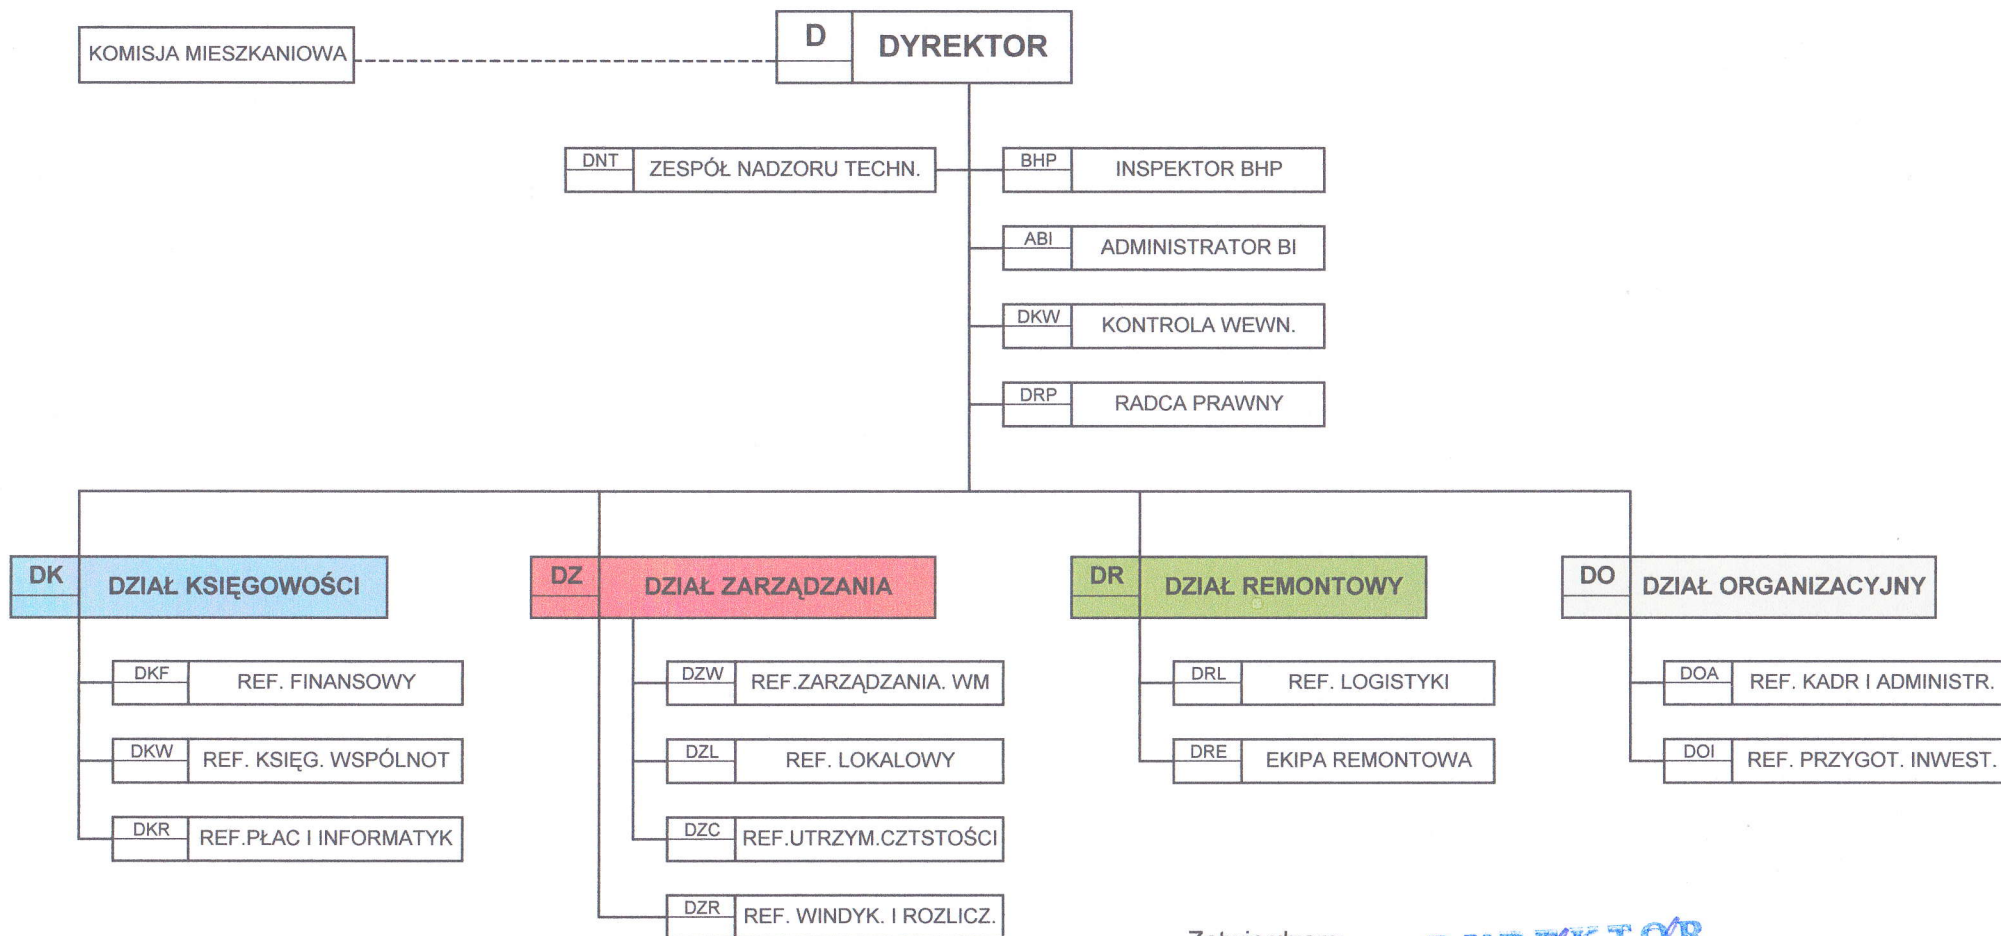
KOMISJA MIESZKANIOWA

D DYREKTOR

DNT ZESPÓŁ NADZORU TECHN.

BHP INSPEKTOR BHP

ABI ADMINISTRATOR BI

DKW KONTROLA WEWN.

DRP RADCA PRAWNY

DK DZIAŁ KSIĘGOWOŚCI

DKF REF. FINANSOWY

DKW REF. KSIĘG. WSPÓLNOT

DKR REF.PŁAC I INFORMATYK

DZ DZIAŁ ZARZĄDZANIA

DZW REF.ZARZĄDZANIA. WM

DZL REF. LOKALOWY

DZC REF.UTRZYM.CZTSTOŚCI

DZR REF. WINDYK. I ROZLICZ.

DR DZIAŁ REMONTOWY

DRL REF. LOGISTYKI

DRE EKIPA REMONTOWA

DO DZIAŁ ORGANIZACYJNY

DOA REF. KADR I ADMINISTR.

DOI REF. PRZYGOT. INWEST.

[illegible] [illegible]